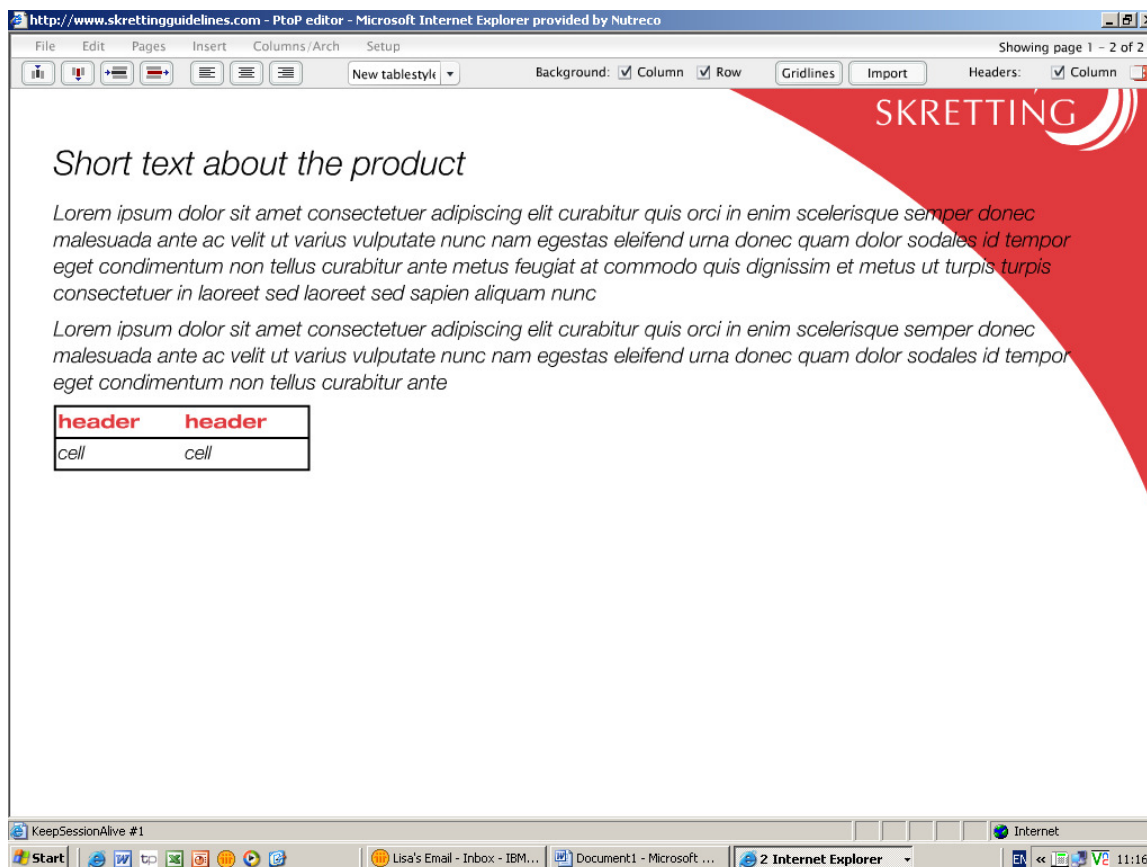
http://www.skrettingguidelines.com - PtoP editor - Microsoft Internet Explorer provided by Nutreco

File Edit Pages Insert Columns/Arch Setup

Showing page 1 - 2 of 2

New tablestyle

Background: Column Row Gridlines Import Headers: Column

SKRETTING

Short text about the product

Lorem ipsum dolor sit amet consectetuer adipiscing elit curabitur quis orci in enim scelerisque semper donec malesuada ante ac velit ut varius vulputate nunc nam egestas eleifend urna donec quam dolor sodales id tempor eget condimentum non tellus curabitur ante metus feugiat at commodo quis dignissim et metus ut turpis turpis consectetuer in laoreet sed laoreet sed sapien aliquam nunc

Lorem ipsum dolor sit amet consectetuer adipiscing elit curabitur quis orci in enim scelerisque semper donec malesuada ante ac velit ut varius vulputate nunc nam egestas eleifend urna donec quam dolor sodales id tempor eget condimentum non tellus curabitur ante

| header | header |
|---|---|
| cell | cell |

KeepSessionAlive #1

Internet

Start

Lisa's Email - Inbox - IBM...

Document1 - Microsoft ...

2 Internet Explorer

EN

11:16